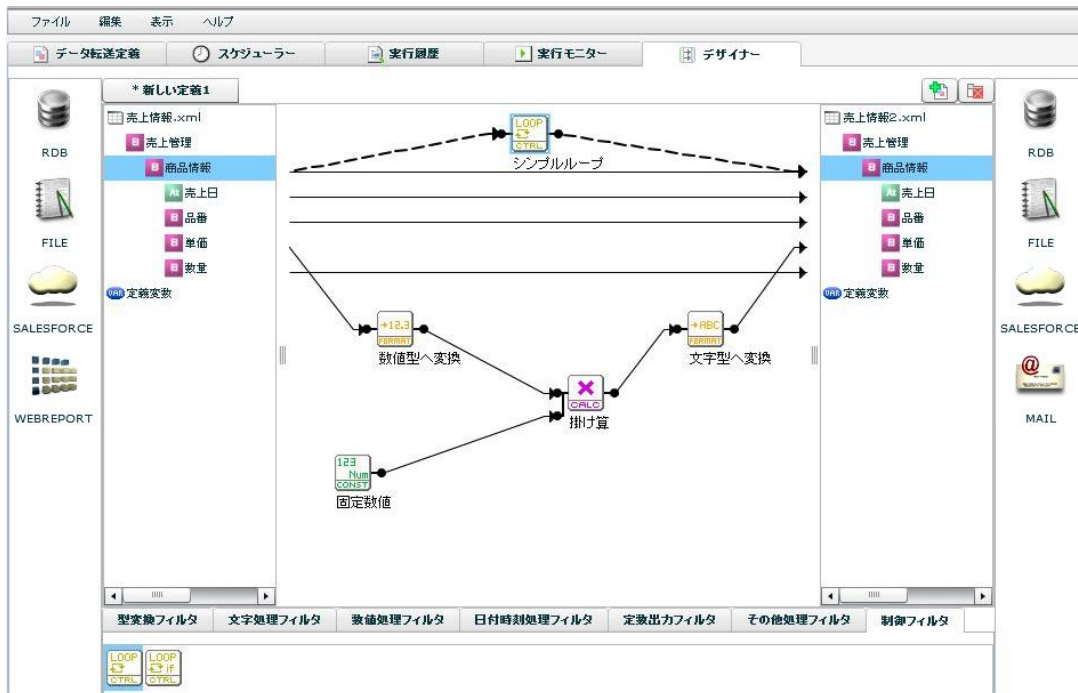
ファイル 編集 表示 ヘルプ

データ転送定義 スケジューラー 実行履歴 実行モニター デザイナー

＊新しい定義1

RDB

FILE

SALESFORCE

WEBREPORT

売上情報.xml
売上管理
商品情報
売上日
品番
単価
数量
定義変数

LOOP CTRL
シンプルループ

+12.3 FORMAT
数値型へ変換

CALC
掛け算

+ABC FORMAT
文字型へ変換

123 Num CONST
固定数値

売上情報2.xml
売上管理
商品情報
売上日
品番
単価
数量
定義変数

RDB

FILE

SALESFORCE

MAIL

型変換フィルタ 文字処理フィルタ 数値処理フィルタ 日付時刻処理フィルタ 定数出力フィルタ その他処理フィルタ 制御フィルタ

LOOP CTRL
LOOP if CTRL